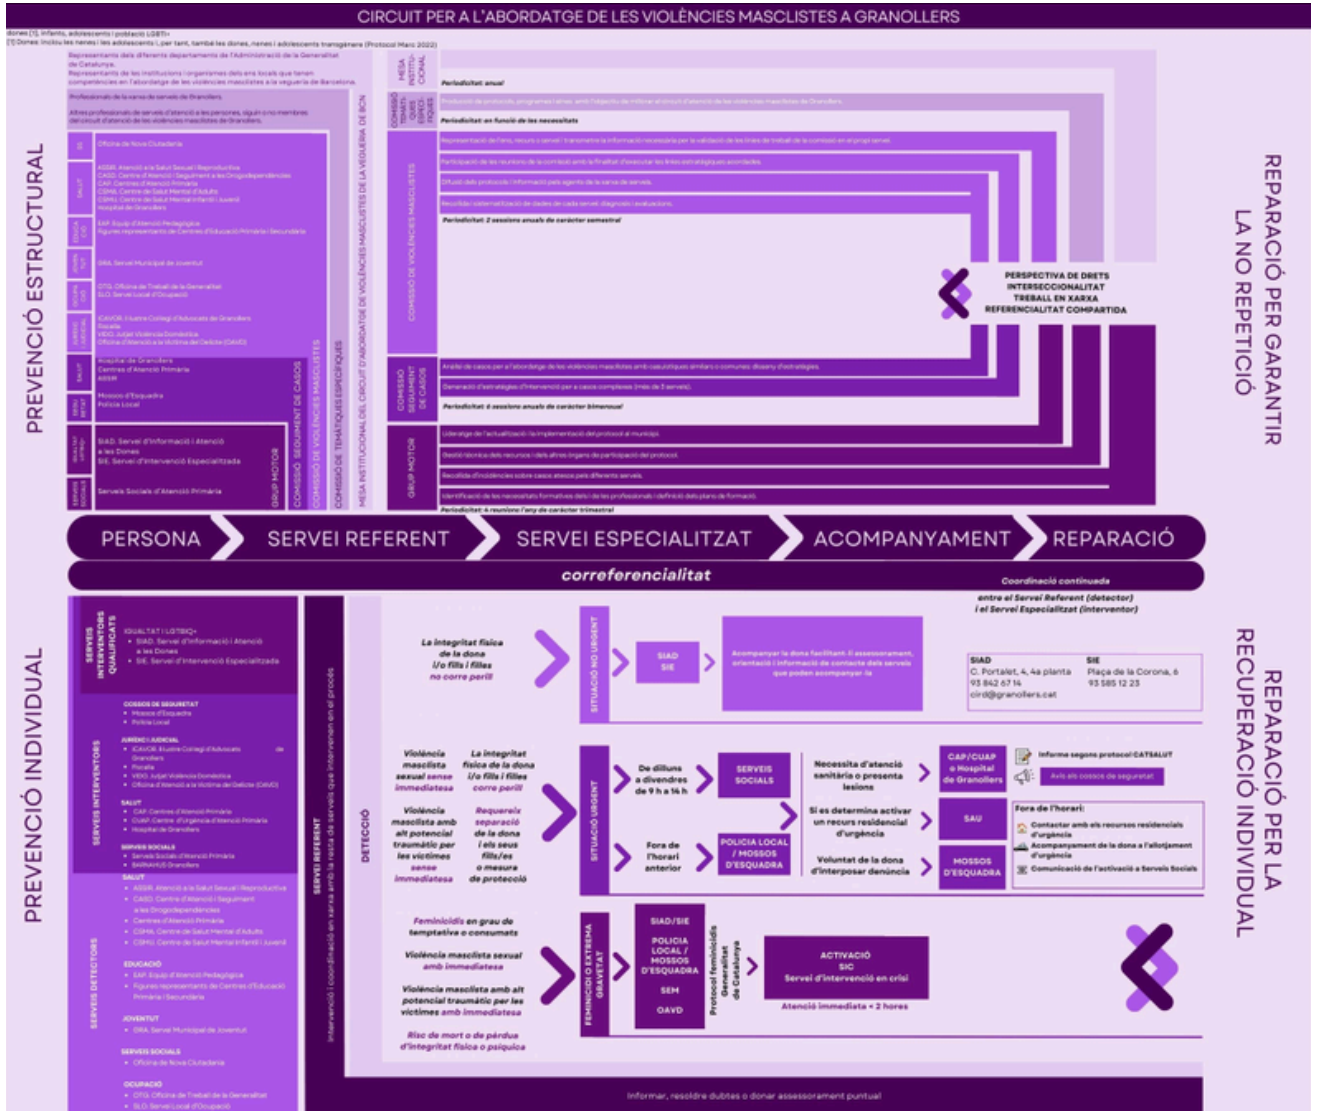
CIRCUIT PER A L'ABORDATGE DE LES VIOLÈNCIES MASCLISTES A GRANOLLERS

dones [1], infants, adolescents i població LGBTI+
[1] Dones: inclou les nenes i les adolescents i, per tant, també les dones, nenes i adolescents transgènere (Protocol Marc 2022)

PREVENCIÓ ESTRUCTURAL

Representants dels diferents departaments de l'Administració de la Generalitat de Catalunya.
Representants de les institucions i organismes dels ens locals que tenen competències en l'abordatge de les violències masclistes a la vegueria de Barcelona.

Professionals de la xarxa de serveis de Granollers.

Altres professionals de serveis d'atenció a les persones, siguin o no membres del circuit d'atenció de les violències masclistes de Granollers.

Oficina de Nova Ciutadania

ASSIR. Atenció a la Salut Sexual i Reproductiva
CASD. Centre d'Atenció i Seguiment a les Drogodependències
CAP. Centres d'Atenció Primària
CSMA. Centre de Salut Mental d'Adults
CSMIJ. Centre de Salut Mental Infantil i Juvenil
Hospital de Granollers

EAP. Equip d'Atenció Pedagògica
Figures representants de Centres d'Educació Primària i Secundària

GRA. Servei Municipal de Joventut

OTG. Oficina de Treball de la Generalitat
SLO. Servei Local d'Ocupació

ICAVOR. Il·lustre Col·legi d'Advocats de Granollers
Fiscalia
VIDO. Jutjat Violència Domèstica
Oficina d'Atenció a la Víctima del Delicte (OAVD)

Hospital de Granollers
Centres d'Atenció Primària
ASSIR

Mossos d'Esquadra
Policia Local

SIAD. Servei d'Informació i Atenció a les Dones
SIE. Servei d'Intervenció Especialitzada

Serveis Socials d'Atenció Primària

GRUP MOTOR
COMISSIÓ SEGUIMENT DE CASOS
COMISSIÓ DE VIOLÈNCIES MASCLISTES
COMISSIÓ DE TEMÀTIQUES ESPECÍFIQUES
MESA INSTITUCIONAL DEL CIRCUIT D'ABORDATGE DE VIOLÈNCIES MASCLISTES DE LA VEGUERIA DE BCN

MESA INSTITUCIONAL
Periodicitat: anual

COMISSIÓ TEMES ESPECÍFIQUES
Promoció de protocols, programes i altres amb l'objectiu de millorar el circuit d'atenció de les violències masclistes de Granollers
Periodicitat: en funció de les necessitats

COMISSIÓ DE VIOLÈNCIES MASCLISTES
Representació de l'ens, recurs o servei i transmetre la informació necessària per la validació de les línies de treball de la comissió en el propi servei.
Participació de les reunions de la comissió amb la finalitat d'executar les línies estratègiques acordades.
Difusió dels protocols i informació pels agents de la xarxa de serveis.
Recollida i sistematització de dades de cada servei: diagnosis i avaluacions.
Periodicitat: 2 sessions anuals de caràcter semestral

PERSPECTIVA DE DRETS
INTERSECCIONALITAT
TREBALL EN XARXA
REFERENCIALITAT COMPARTIDA

COMISSIÓ SEGUIMENT DE CASOS
Anàlisi de casos per a l'abordatge de les violències masclistes amb casuístiques similars o comunes: disseny d'estratègies.
Generació d'estratègies d'intervenció per a casos complexes (més de 3 serveis).
Periodicitat: 6 sessions anuals de caràcter bimensual

GRUP MOTOR
Lideratge de l'actualització i la implementació del protocol al municipi.
Gestió tècnica dels recursos i dels altres òrgans de participació del protocol.
Recollida d'incidències sobre casos atesos pels diferents serveis.
Identificació de les necessitats formatives dels i de les professionals i definició dels plans de formació.
Periodicitat: 4 reunions l'any de caràcter trimestral

REPARACIÓ PER GARANTIR LA NO REPETICIÓ

PERSONA
SERVEI REFERENT
SERVEI ESPECIALITZAT
ACOMPANYAMENT
REPARACIÓ

correferencialitat
Coordinació continuada
entre el Servei Referent (detector) i el Servei Especialitzat (interventor)

PREVENCIÓ INDIVIDUAL

SERVEIS INTERVENTORS QUALIFICATS
IGUALTAT I LGTBIQ+
• SIAD. Servei d'Informació i Atenció a les Dones
• SIE. Servei d'Intervenció Especialitzada

SERVEIS INTERVENTORS
COSSOS DE SEGURETAT
• Mossos d'Esquadra
• Policia Local
JURÍDIC I JUDICIAL
• ICAVOR. Il·lustre Col·legi d'Advocats de Granollers
• Fiscalia
• VIDO. Jutjat Violència Domèstica
• Oficina d'Atenció a la Víctima del Delicte (OAVD)
SALUT
• CAP. Centres d'Atenció Primària
• CUAP. Centre d'Urgència d'Atenció Primària
• Hospital de Granollers
SERVEIS SOCIALS
• Serveis Socials d'Atenció Primària
• BARNAHUS Granollers

SERVEIS DETECTORS
SALUT
• ASSIR. Atenció a la Salut Sexual i Reproductiva
• CASD. Centre d'Atenció i Seguiment a les Drogodependències
• Centres d'Atenció Primària
• CSMA. Centre de Salut Mental d'Adults
• CSMIJ. Centre de Salut Mental Infantil i Juvenil
EDUCACIÓ
• EAP. Equip d'Atenció Pedagògica
• Figures representants de Centres d'Educació Primària i Secundària
JOVENTUT
• GRA. Servei Municipal de Joventut
SERVEIS SOCIALS
• Oficina de Nova Ciutadania
OCUPACIÓ
• OTG. Oficina de Treball de la Generalitat
• SLO. Servei Local d'Ocupació

SERVEI REFERENT
Intervenció i coordinació en xarxa amb la resta de serveis que intervenen en el procés

DETECCIÓ

La integritat física de la dona i/o fills i filles no corre perill

SITUACIÓ NO URGENT
SIAD
SIE
Acompanyar la dona facilitant: i) assessorament, orientació i informació de contacte dels serveis que poden acompanyar-la

SIAD
C. Portalet, 4, 4a planta
93 842 67 14
cird@granollers.cat

SIE
Plaça de la Corona, 6
93 585 12 23

Violència masclista sexual sense immediatesa
La integritat física de la dona i/o fills i filles corre perill
Violència masclista amb alt potencial traumàtic per les víctimes sense immediatesa
Requereix separació de la dona i els seus fills/es o mesura de protecció

SITUACIÓ URGENT
De dilluns a divendres de 9 h a 14 h
SERVEIS SOCIALS
Fora de l'horari anterior
POLICIA LOCAL / MOSSOS D'ESQUADRA

Necessita d'atenció sanitària o presenta lesions
Si es determina activar un recurs residencial d'urgència
Voluntat de la dona d'interposar denúncia

CAP/CUAP o Hospital de Granollers
SAU
MOSSOS D'ESQUADRA

Informe segons protocol CATSALUT
Avís als cossos de seguretat

Fora de l'horari:
Contactar amb els recursos residencials d'urgència
Acompanyament de la dona a l'allotjament d'urgència
Comunicació de l'activació a Serveis Socials

Feminicidis en grau de temptativa o consumats
Violència masclista sexual amb immediatesa
Violència masclista amb alt potencial traumàtic per les víctimes amb immediatesa
Risc de mort o de pèrdua d'integritat física o psíquica

FEMINICIDI O EXTREMA GRAVETAT
SIAD/SIE
POLICIA LOCAL / MOSSOS D'ESQUADRA
SEM
OAVD
Protocol feminicidis Generalitat de Catalunya
ACTIVACIÓ SIC
Servei d'intervenció en crisi
Atenció immediata < 2 hores

REPARACIÓ PER LA RECUPERACIÓ INDIVIDUAL

Informar, resoldre dubtes o donar assessorament puntual